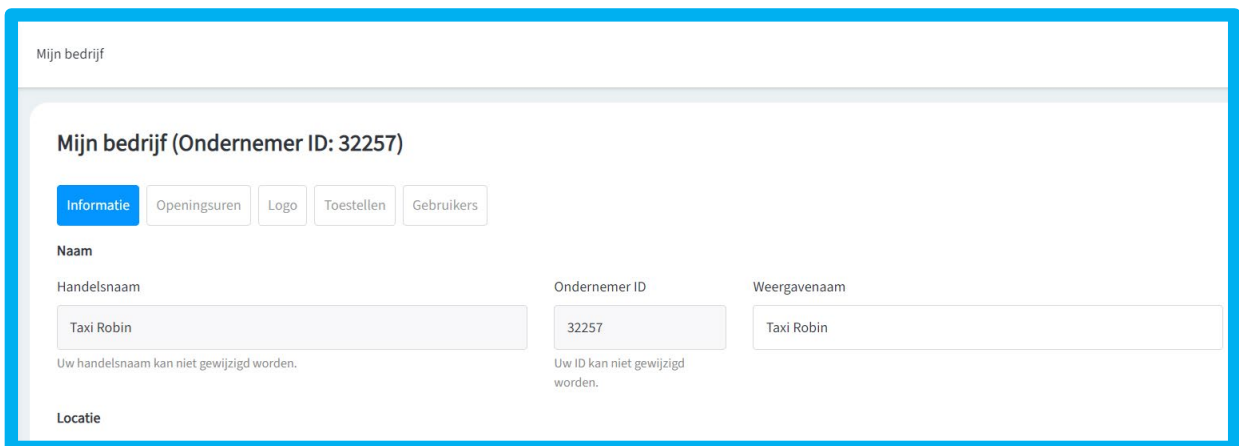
Mijn bedrijf

Mijn bedrijf (Ondernemer ID: 32257)

Informatie Openingsuren Logo Toestellen Gebruikers

Naam

Handelsnaam

Taxi Robin

Uw handelsnaam kan niet gewijzigd worden.

Ondernemer ID

32257

Uw ID kan niet gewijzigd worden.

Weergavenaam

Taxi Robin

Locatie